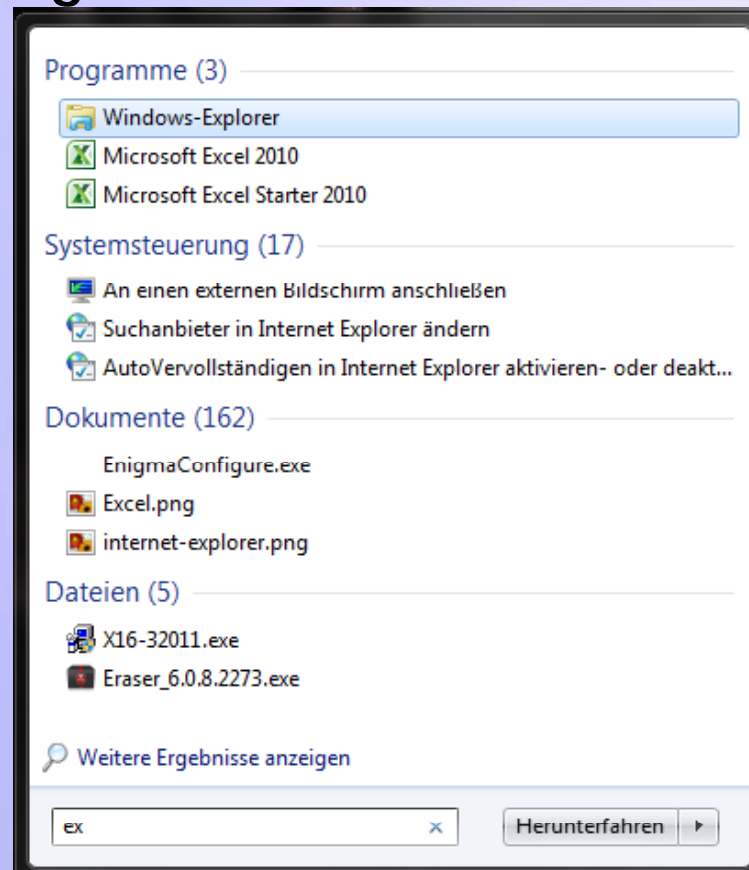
Programme (3)
Windows-Explorer
Microsoft Excel 2010
Microsoft Excel Starter 2010
Systemsteuerung (17)
An einen externen Bildschirm anschließen
Suchanbieter in Internet Explorer ändern
AutoVervollständigen in Internet Explorer aktivieren- oder deakt...
Dokumente (162)
EnigmaConfigure.exe
Excel.png
internet-explorer.png
Dateien (5)
X16-32011.exe
Eraser_6.0.8.2273.exe
Weitere Ergebnisse anzeigen
ex
Herunterfahren